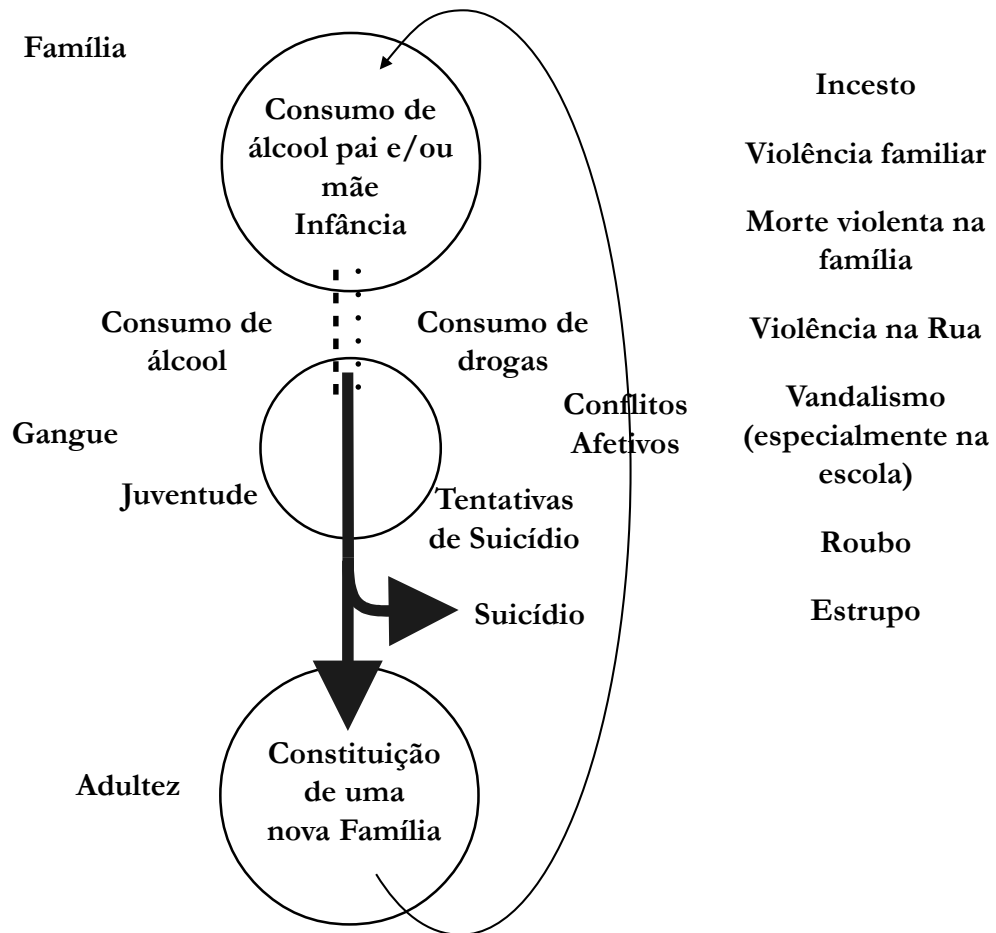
Família

Consumo de álcool pai e/ou mãe
Infância

Consumo de álcool

Consumo de drogas

Gangue

Juventude

Tentativas de Suicídio

Conflitos Afetivos

Suicídio

Adultez

Constituição de uma nova Família

Incesto

Violência familiar

Morte violenta na família

Violência na Rua

Vandalismo (especialmente na escola)

Roubo

Estrupo